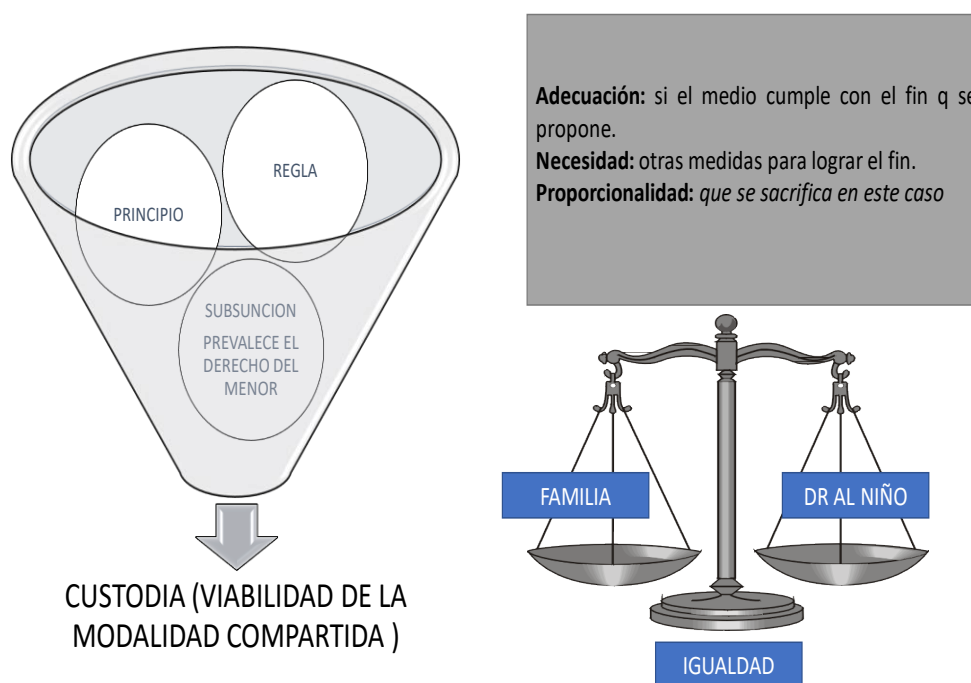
PRINCIPIO

REGLA

SUBSUNCION

PREVALECE EL DERECHO DEL MENOR

CUSTODIA (VIABILIDAD DE LA MODALIDAD COMPARTIDA )

**Adecuación:** si el medio cumple con el fin q se propone.
**Necesidad:** otras medidas para lograr el fin.
**Proporcionalidad:** *que se sacrifica en este caso*

FAMILIA

DR AL NIÑO

IGUALDAD